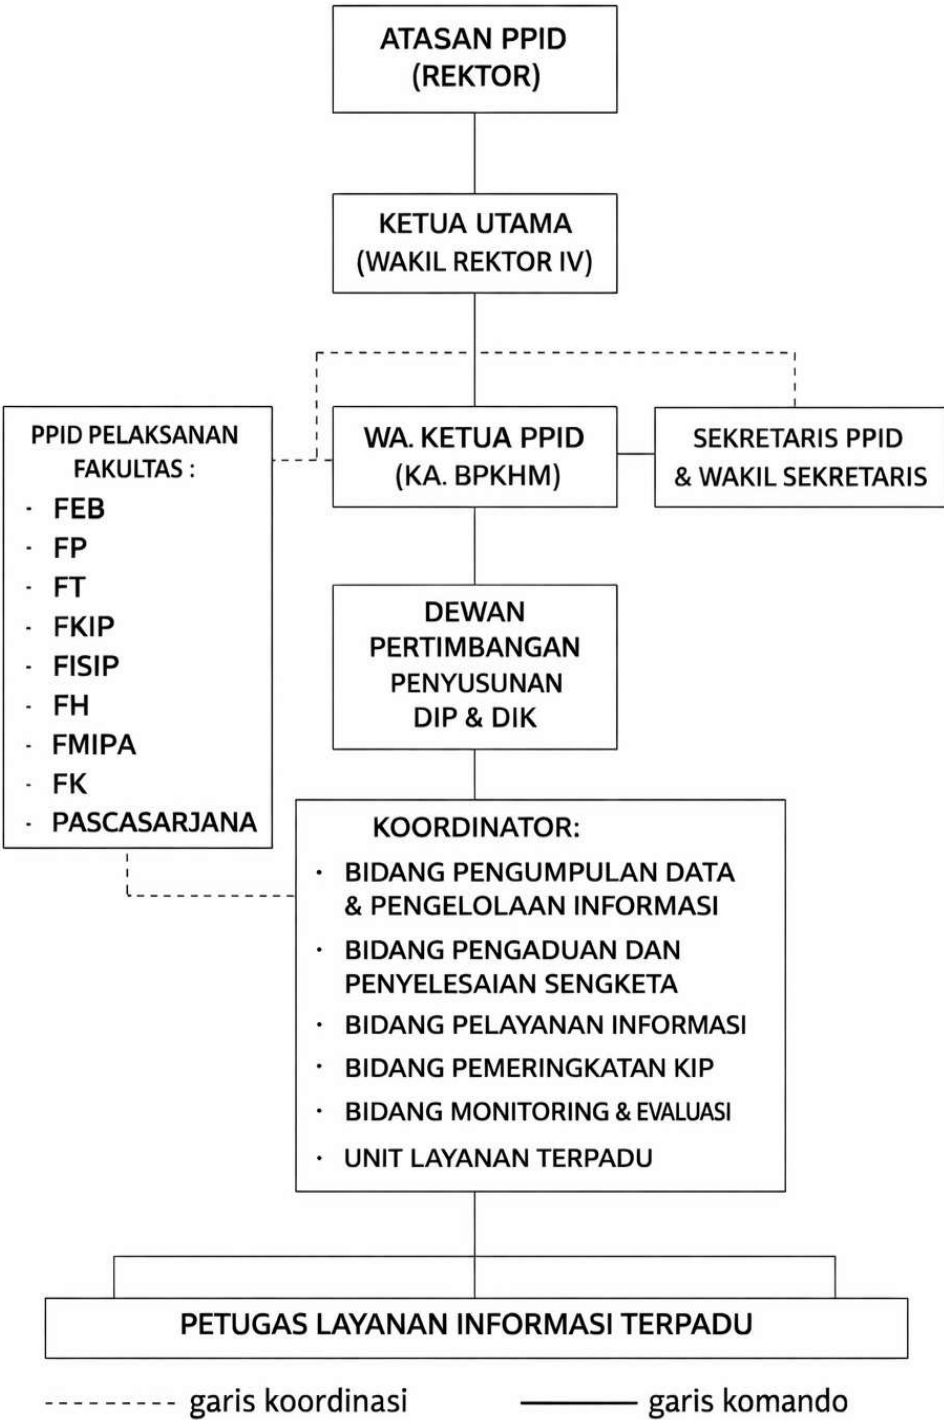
ATASAN PPID
(REKTOR)

KETUA UTAMA
(WAKIL REKTOR IV)

PPID PELAKSANAN FAKULTAS :
- FEB
- FP
- FT
- FKIP
- FISIP
- FH
- FMIPA
- FK
- PASCASARJANA

WA. KETUA PPID
(KA. BPKHM)

SEKRETARIS PPID
& WAKIL SEKRETARIS

DEWAN PERTIMBANGAN PENYUSUNAN DIP & DIK

KOORDINATOR:
- BIDANG PENGUMPULAN DATA & PENGELOLAAN INFORMASI
- BIDANG PENGADUAN DAN PENYELESAIAN SENGKETA
- BIDANG PELAYANAN INFORMASI
- BIDANG PEMERINGKATAN KIP
- BIDANG MONITORING & EVALUASI
- UNIT LAYANAN TERPADU

PETUGAS LAYANAN INFORMASI TERPADU

garis koordinasi
garis komando